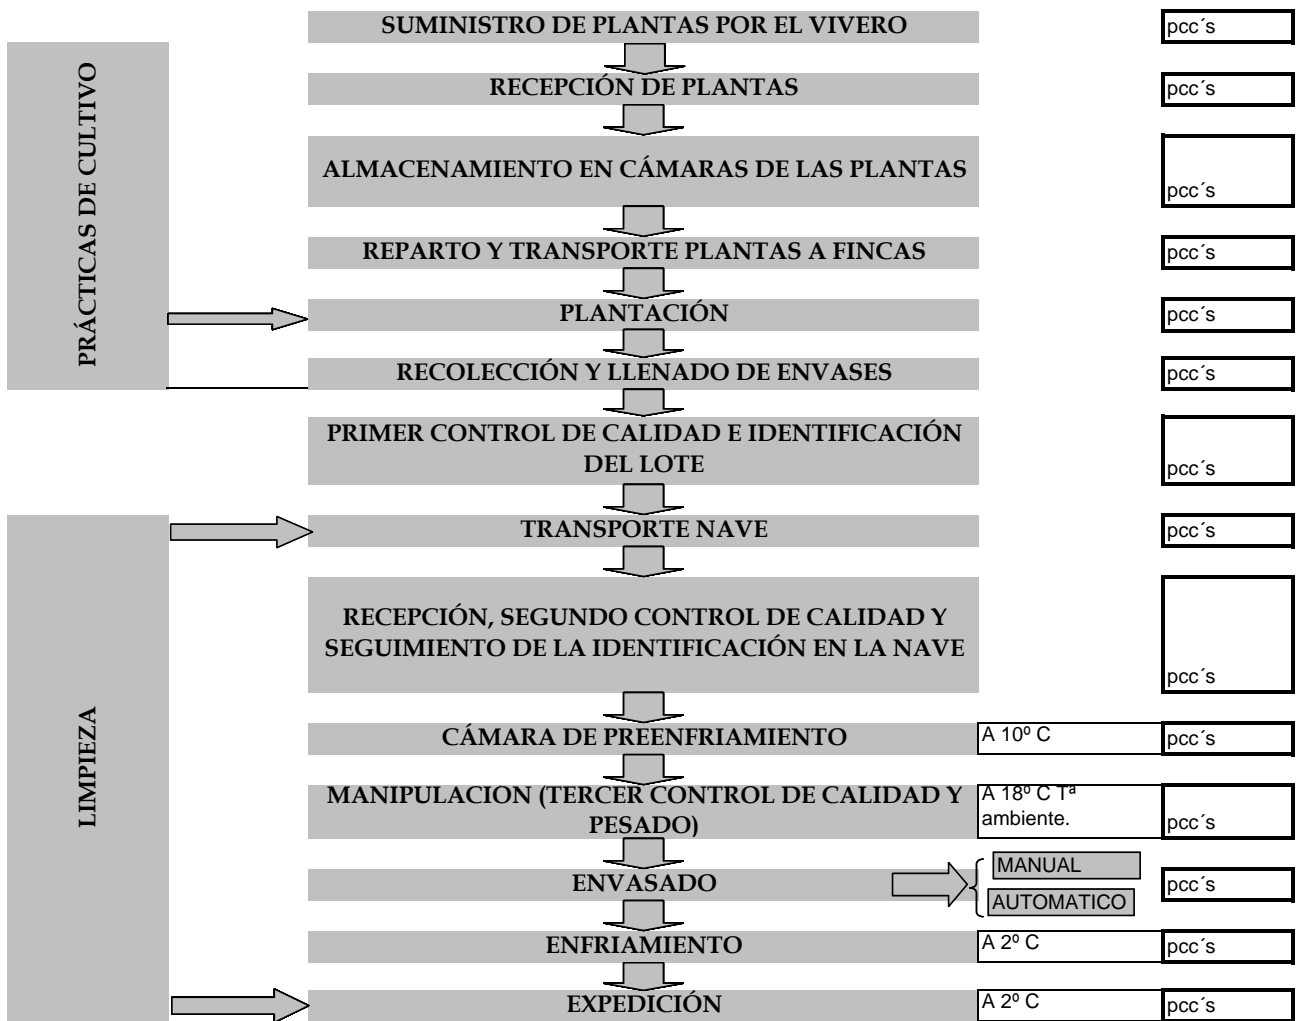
PRÁCTICAS DE CULTIVO

SUMINISTRO DE PLANTAS POR EL VIVERO
pcc´s

RECEPCIÓN DE PLANTAS
pcc´s

ALMACENAMIENTO EN CÁMARAS DE LAS PLANTAS
pcc´s

REPARTO Y TRANSPORTE PLANTAS A FINCAS
pcc´s

PLANTACIÓN
pcc´s

RECOLECCIÓN Y LLENADO DE ENVASES
pcc´s

PRIMER CONTROL DE CALIDAD E IDENTIFICACIÓN DEL LOTE
pcc´s

LIMPIEZA

TRANSPORTE NAVE
pcc´s

RECEPCIÓN, SEGUNDO CONTROL DE CALIDAD Y SEGUIMIENTO DE LA IDENTIFICACIÓN EN LA NAVE
pcc´s

CÁMARA DE PREENFRIAMIENTO
A 10º C
pcc´s

MANIPULACION (TERCER CONTROL DE CALIDAD Y PESADO)
A 18º C Tª ambiente.
pcc´s

ENVASADO
MANUAL
AUTOMATICO
pcc´s

ENFRIAMIENTO
A 2º C
pcc´s

EXPEDICIÓN
A 2º C
pcc´s